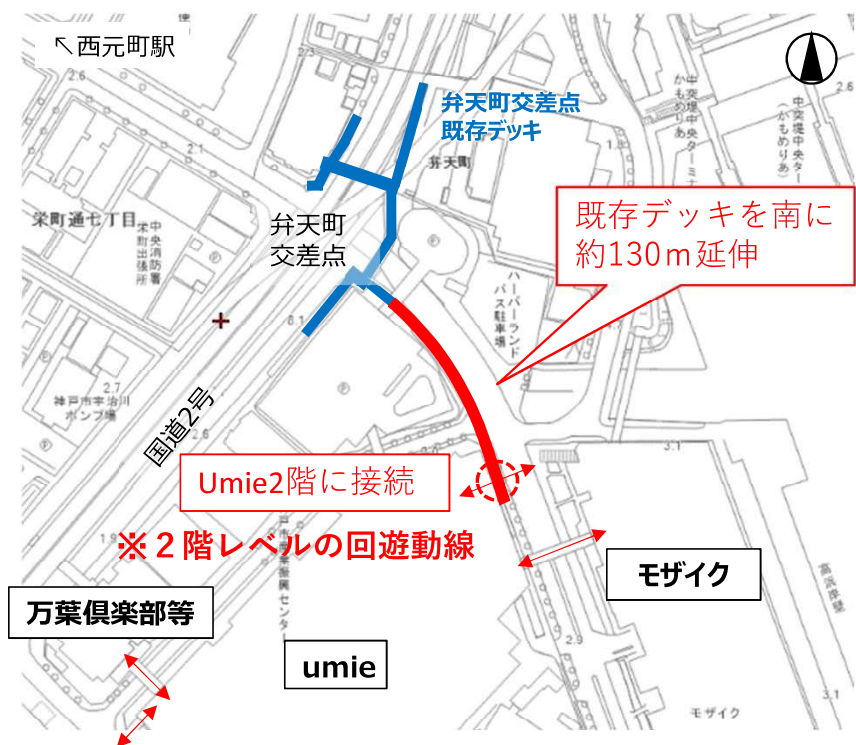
↖西元町駅

弁天町交差点
既存デッキ

弁天町
交差点

既存デッキを南に
約130ｍ延伸

栄町通七丁目

中央消防署
栄町出張所

神戸市宇治川
ポンプ場

ハーバーランド
バス駐車場

中突堤中央ターミナル
（かもめりあ）

国道2号

Umie2階に接続

※２階レベルの回遊動線

モザイク

万葉倶楽部等

umie

高浜岸壁

モザイク

2.1
2.7
2.6
1.9
3.1
2.9
3.1